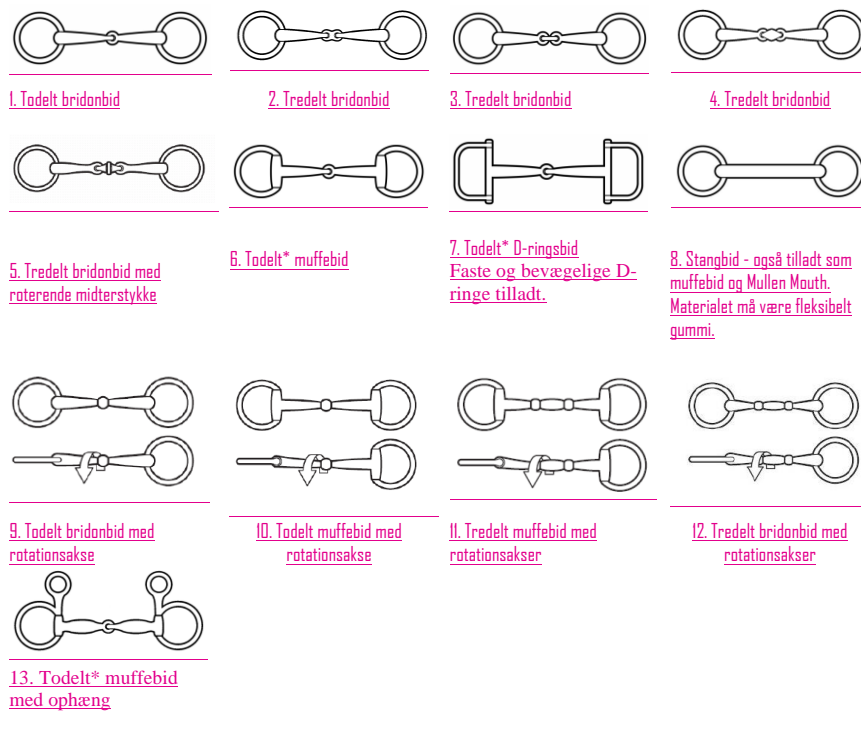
1. Todelt bridonbid

2. Tredelt bridonbid

3. Tredelt bridonbid

4. Tredelt bridonbid

5. Tredelt bridonbid med roterende midterstykke

6. Todelt* muffebid

7. Todelt* D-ringsbid
Faste og bevægelige D-ringe tilladt.

8. Stangbid - også tilladt som muffebid og Mullen Mouth. Materialet må være fleksibelt gummi.

9. Todelt bridonbid med rotationsakse

10. Todelt muffebid med rotationsakse

11. Tredelt muffebid med rotationsakser

12. Tredelt bridonbid med rotationsakser

13. Todelt* muffebid med ophæng